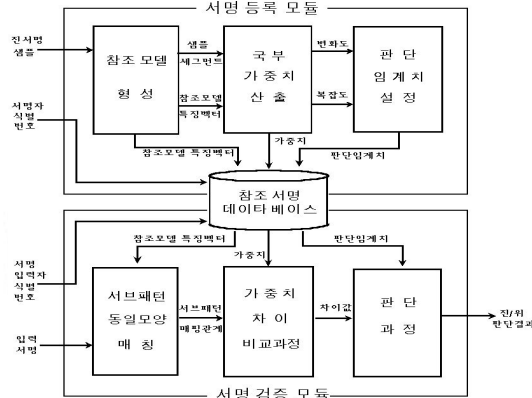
서명 등록 모듈

진서명 샘플

참조 모델 형성

샘플 세그먼트

참조모델 특징벡터

국부 가중치 산출

변화도

복잡도

판단 임계치 설정

서명자 식별 번호

참조모델 특징벡터

가중치

판단임계치

참조서명 데이타 베이스

참조모델 특징벡터

가중치

판단임계치

서명 입력자 식별 번호

서브패턴 동일모양 매칭

서브패턴 매핑관계

가중치 차이 비교과정

차이값

판단 과정

진/위 판단결과

입력 서명

서명 검증 모듈